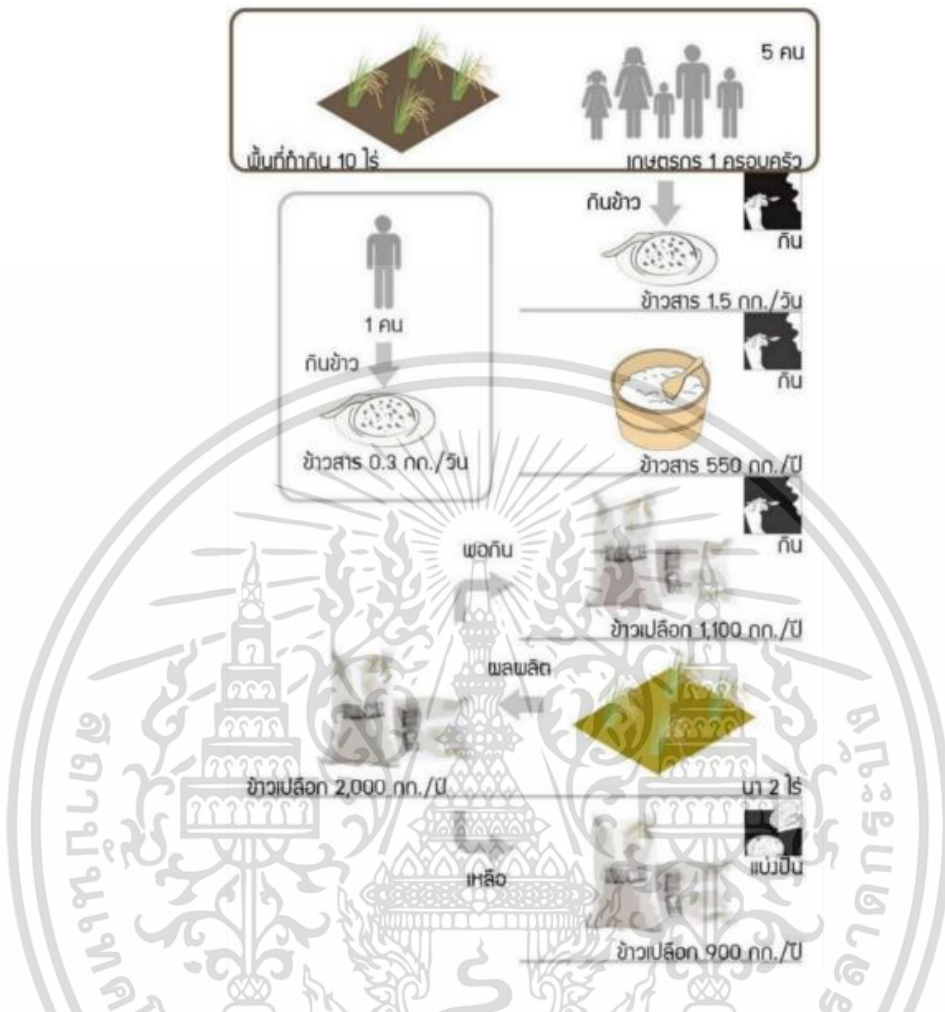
5 คน

พื้นที่ถือครอง 10 ไร่

เกษตรกร 1 ครอบครัว

กินข้าว

กิน

ข้าวสาร 1.5 กก./วัน

1 คน

กินข้าว

ข้าวสาร 0.3 กก./วัน

กิน

ข้าวสาร 550 กก./ปี

กิน

พอกิน

ข้าวเปลือก 1,100 กก./ปี

ผลผลิต

ข้าวเปลือก 2,000 กก./ปี

นา 2 ไร่

แบ่งปัน

เหลือ

ข้าวเปลือก 900 กก./ปี